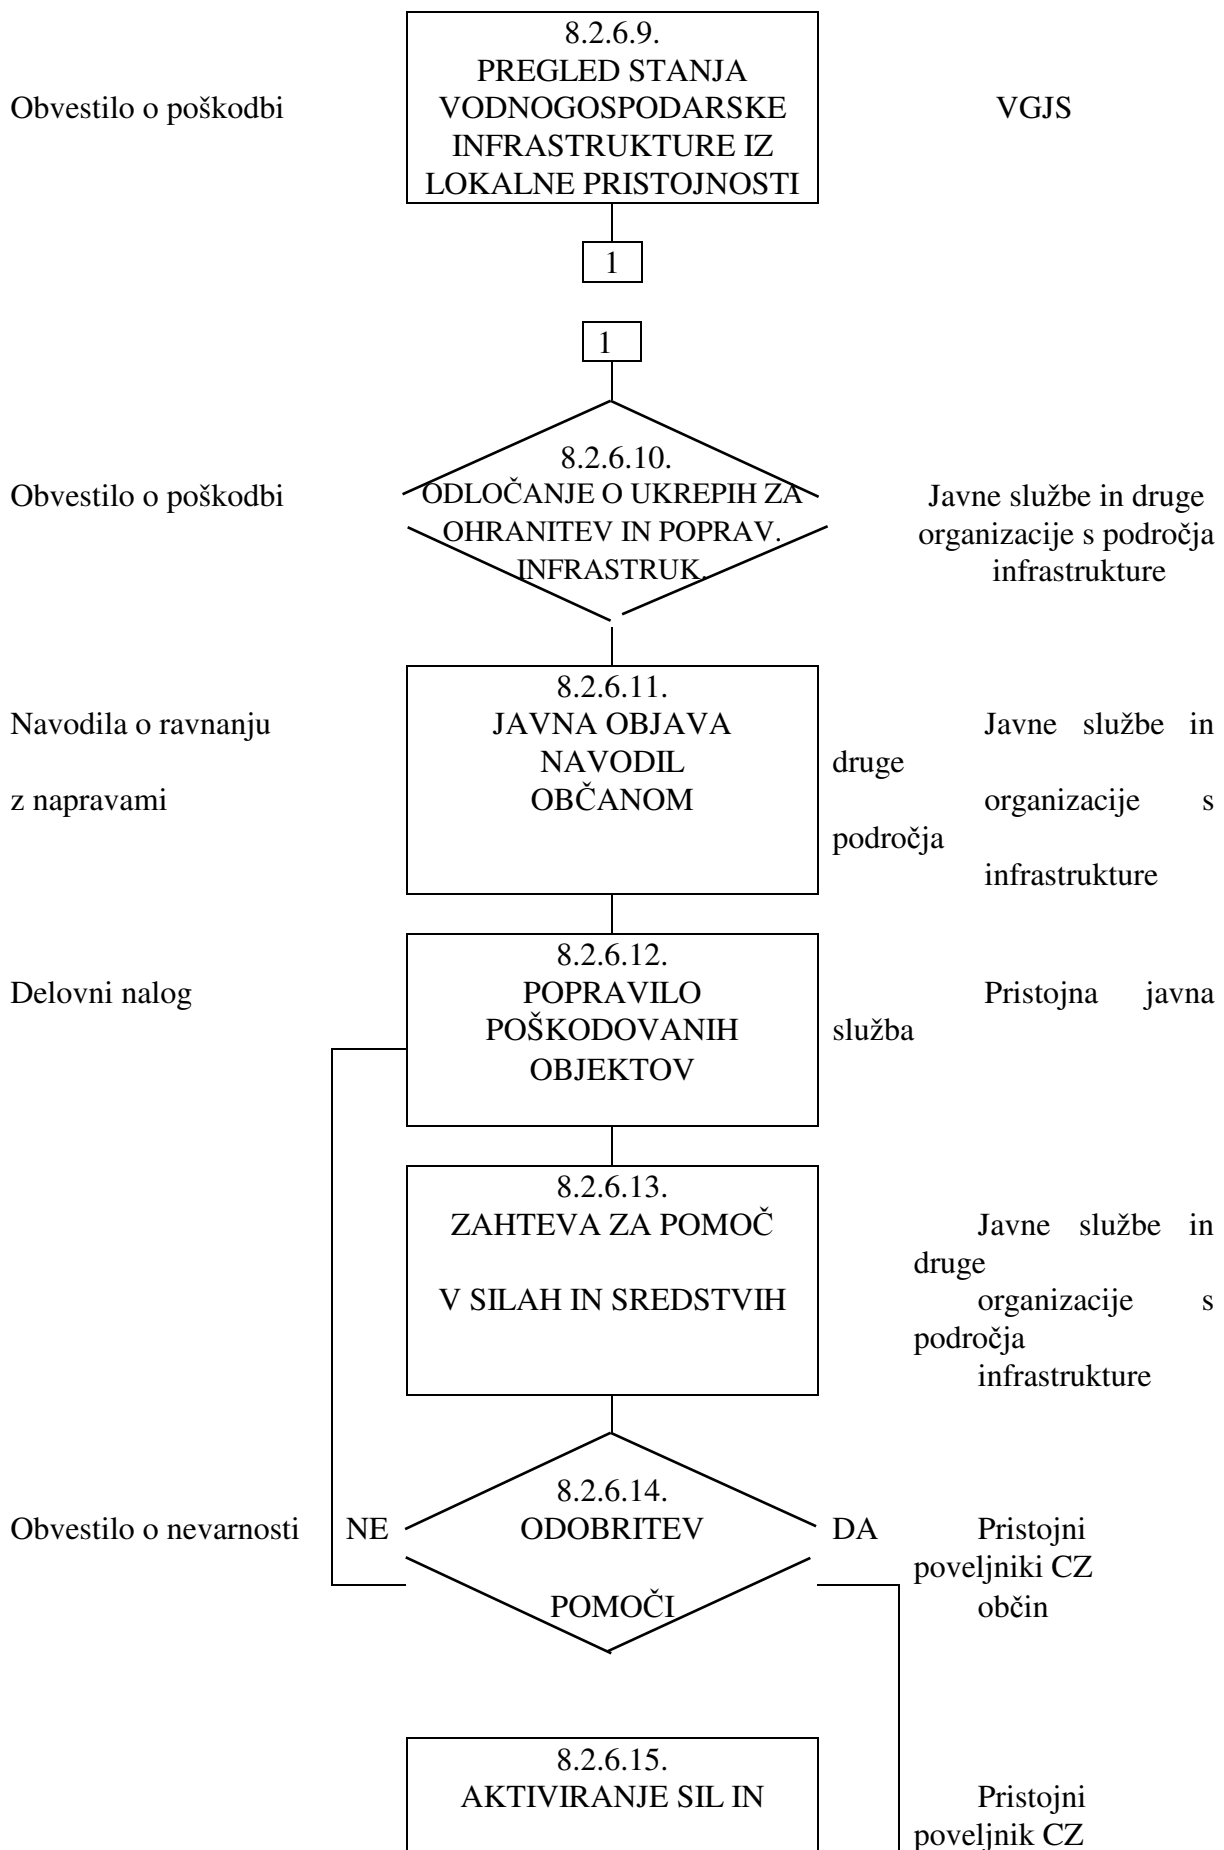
Obvestilo o poškodbi

8.2.6.9.
PREGLED STANJA VODNOGOSPODARSKE INFRASTRUKTURE IZ LOKALNE PRISTOJNOSTI

VGJS

1

1

Obvestilo o poškodbi

8.2.6.10.
ODLOČANJE O UKREPIH ZA OHRANITEV IN POPRAV. INFRASTRUK.

Javne službe in druge organizacije s področja infrastrukture

Navodila o ravnanju z napravami

8.2.6.11.
JAVNA OBJAVA NAVODIL OBČANOM

Javne službe in druge organizacije s področja infrastrukture

Delovni nalog

8.2.6.12.
POPRAVILO POŠKODOVANIH OBJEKTOV

Pristojna javna služba

8.2.6.13.
ZAHTEVA ZA POMOČ V SILAH IN SREDSTVIH

Javne službe in druge organizacije s področja infrastrukture

Obvestilo o nevarnosti

NE

8.2.6.14.
ODOBRITEV POMOČI

DA

Pristojni poveljniki CZ občin

8.2.6.15.
AKTIVIRANJE SIL IN

Pristojni poveljnik CZ